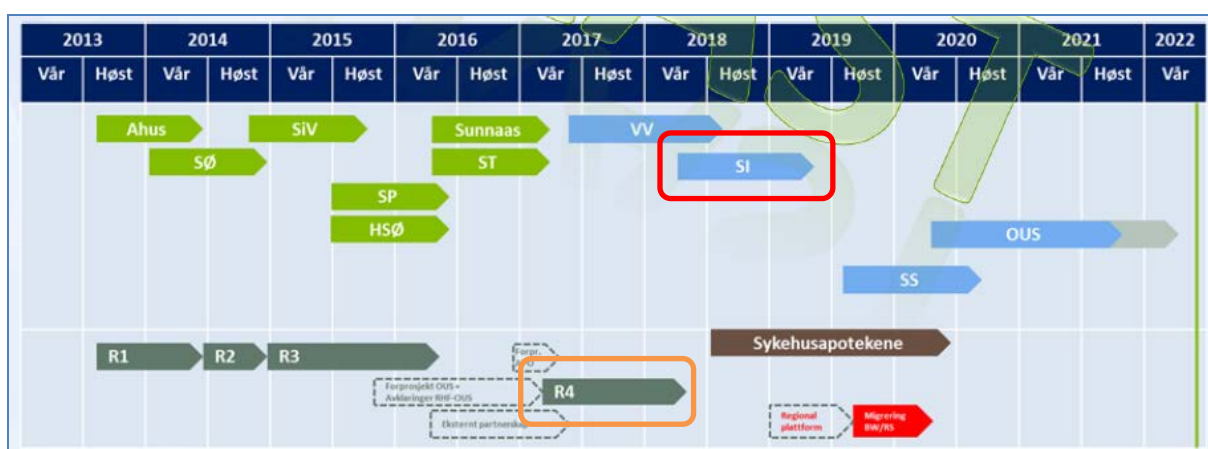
| 2013 | | 2014 | | 2015 | | 2016 | | 2017 | | 2018 | | 2019 | | 2020 | | 2021 | | 2022 |
|---|---|---|---|---|---|---|---|---|---|---|---|---|---|---|---|---|---|---|
| Vår | Høst | Vår | Høst | Vår | Høst | Vår | Høst | Vår | Høst | Vår | Høst | Vår | Høst | Vår | Høst | Vår | Høst | Vår |

Ahus
SiV
Sunnaas
VV
SØ
ST
SI
SP
HSØ
OUS
SS

R1
R2
R3
Forpr.
Sykehusapotekene
Forprosjekt OUS – Avklaringer RHF-OUS
R4
Eksternt partnerskap
Regional plattform
Migrering BW/RS